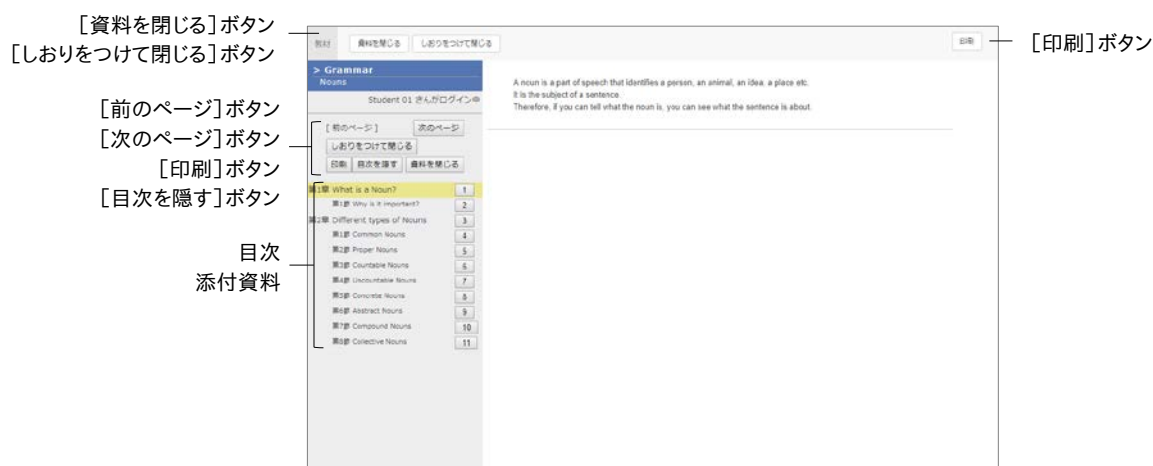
[資料を閉じる]ボタン
[しおりをつけて閉じる]ボタン

教材　資料を閉じる　しおりをつけて閉じる

印刷

[印刷]ボタン

> Grammar
Nouns
Student 01 さんがログイン中

[前のページ]ボタン
[次のページ]ボタン
[印刷]ボタン
[目次を隠す]ボタン

[ 前のページ ]　次のページ
しおりをつけて閉じる
印刷　目次を隠す　資料を閉じる

A noun is a part of speech that identifies a person, an animal, an idea, a place etc.
It is the subject of a sentence.
Therefore, if you can tell what the noun is, you can see what the sentence is about.

第1章 What is a Noun? 1
第1節 Why is it important? 2
第2章 Different types of Nouns 3
第1節 Common Nouns 4
第2節 Proper Nouns 5
第3節 Countable Nouns 6
第4節 Uncountable Nouns 7
第5節 Concrete Nouns 8
第6節 Abstract Nouns 9
第7節 Compound Nouns 10
第8節 Collective Nouns 11

目次
添付資料